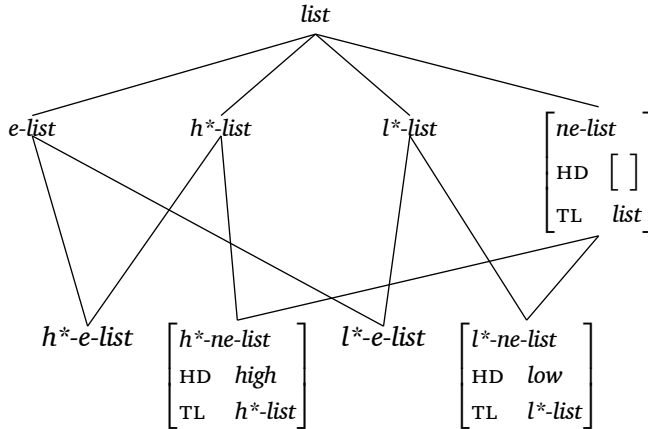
list

e-list

h*-list

l*-list

$\begin{bmatrix} \textit{ne-list} & \\ \text{HD} & [\ ] \\ \text{TL} & \textit{list} \end{bmatrix}$

h*-e-list

$\begin{bmatrix} \textit{h*-ne-list} & \\ \text{HD} & \textit{high} \\ \text{TL} & \textit{h*-list} \end{bmatrix}$

l*-e-list

$\begin{bmatrix} \textit{l*-ne-list} & \\ \text{HD} & \textit{low} \\ \text{TL} & \textit{l*-list} \end{bmatrix}$